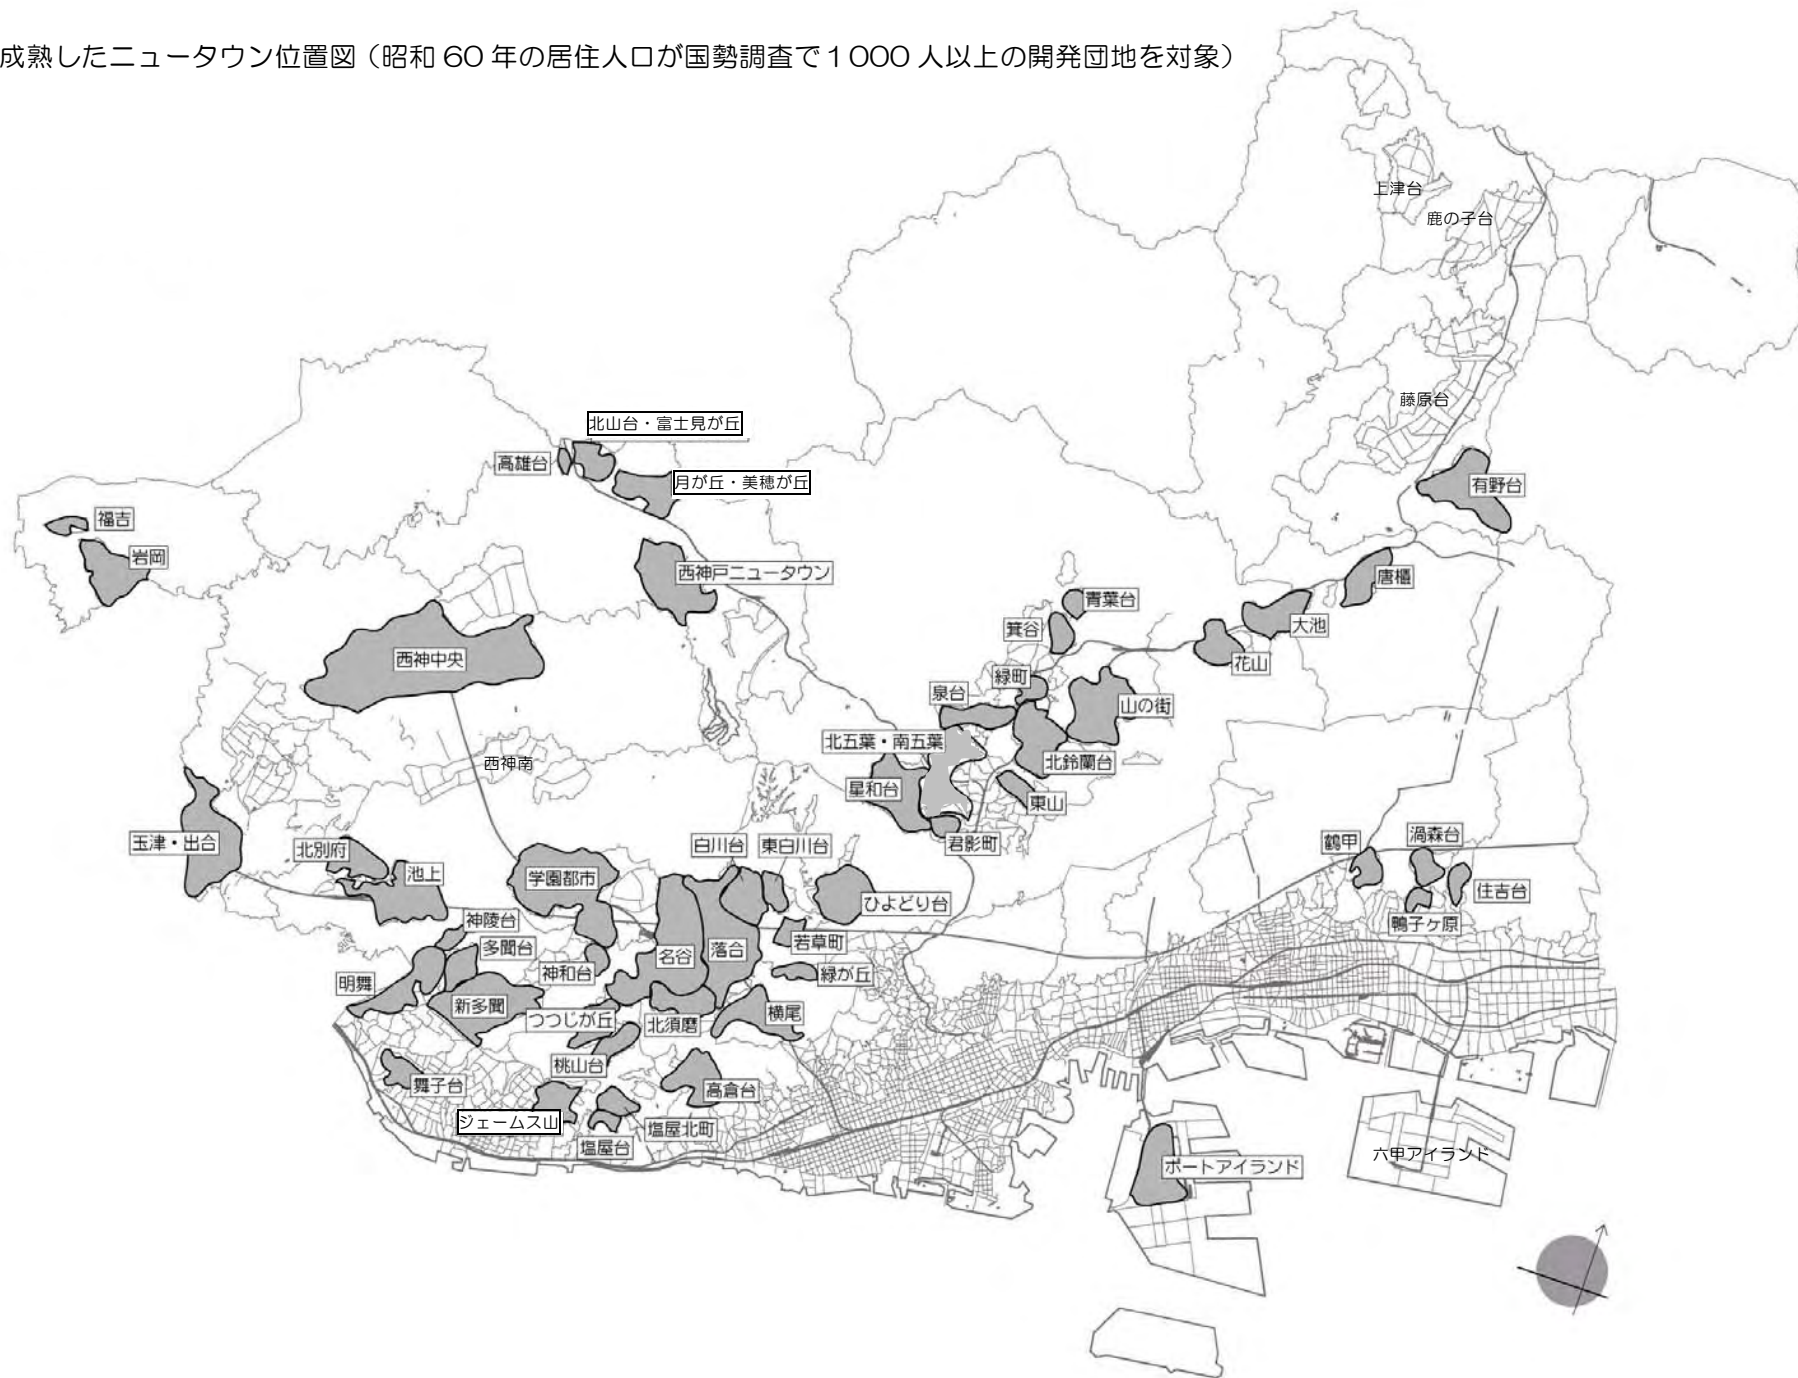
成熟したニュータウン位置図（昭和 60 年の居住人口が国勢調査で１000 人以上の開発団地を対象）

上津台
鹿の子台
藤原台
有野台
北山台・富士見が丘
高雄台
月が丘・美穂が丘
福吉
岩岡
西神戸ニュータウン
唐櫃
青葉台
大池
箕谷
花山
西神中央
緑町
泉台
山の街
北五葉・南五葉
北鈴蘭台
西神南
星和台
東山
玉津・出台
君影町
白川台
東白川台
鶴甲
渦森台
北別府
池上
学園都市
ひよどり台
住吉台
神陵台
鴨子ヶ原
若草町
多聞台
名谷
落合
神和台
緑が丘
明舞
新多聞
横尾
つつじが丘
北須磨
桃山台
舞子台
高倉台
ジェームス山
塩屋北町
塩屋台
ポートアイランド
六甲アイランド